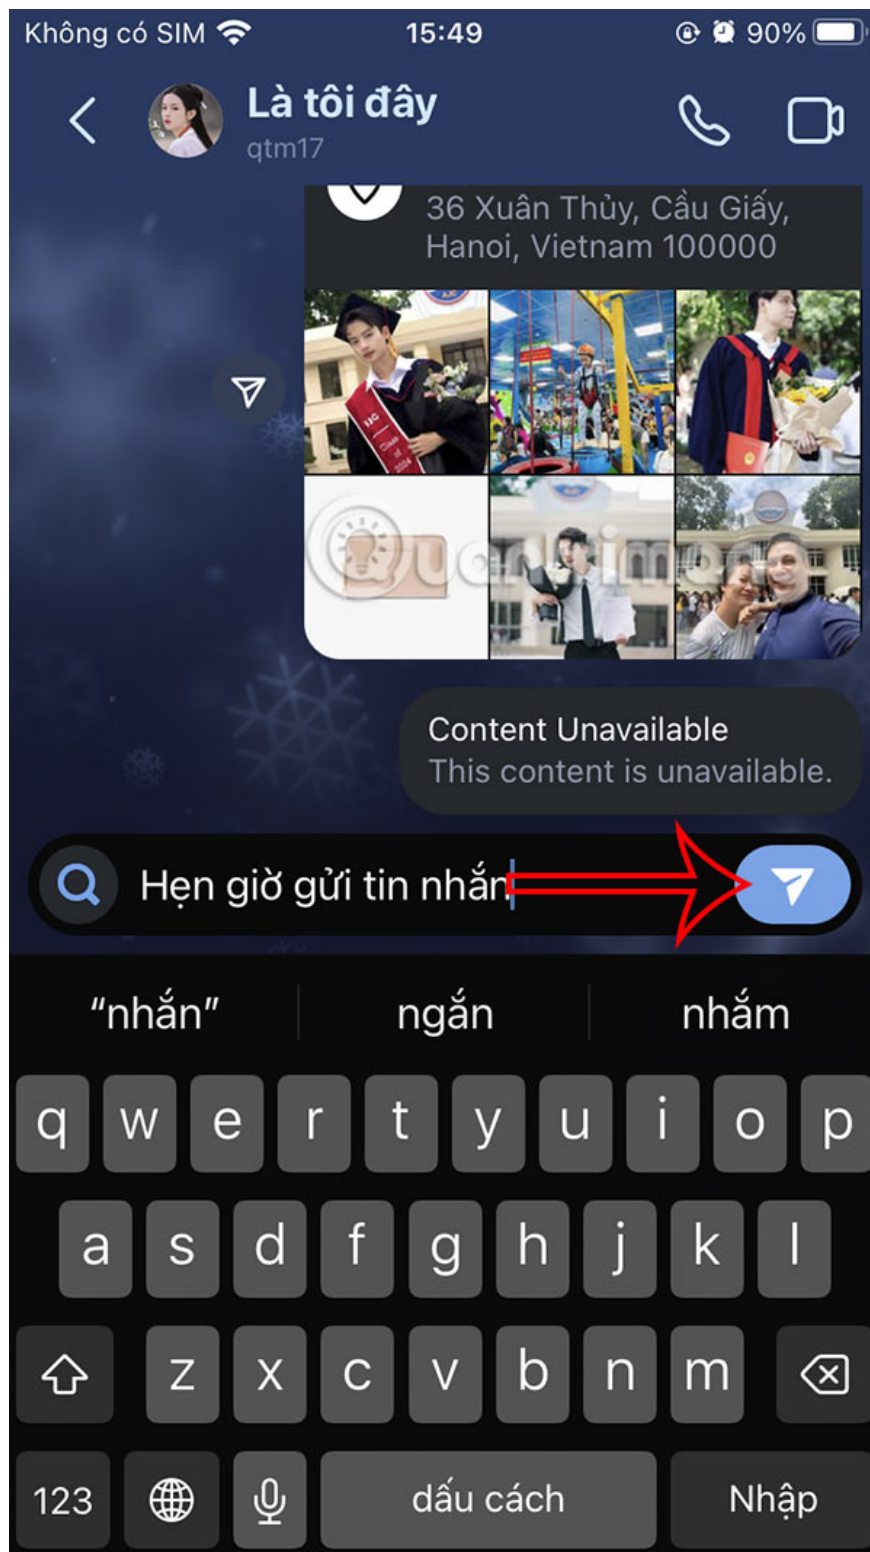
Không có SIM 15:49 90%

Là tôi đây
qtm17

36 Xuân Thủy, Cầu Giấy, Hanoi, Vietnam 100000

Content Unavailable
This content is unavailable.

Hẹn giờ gửi tin nhắn

"nhắn" ngắn nhắm

q w e r t y u i o p
a s d f g h j k l
z x c v b n m
123 dấu cách Nhập